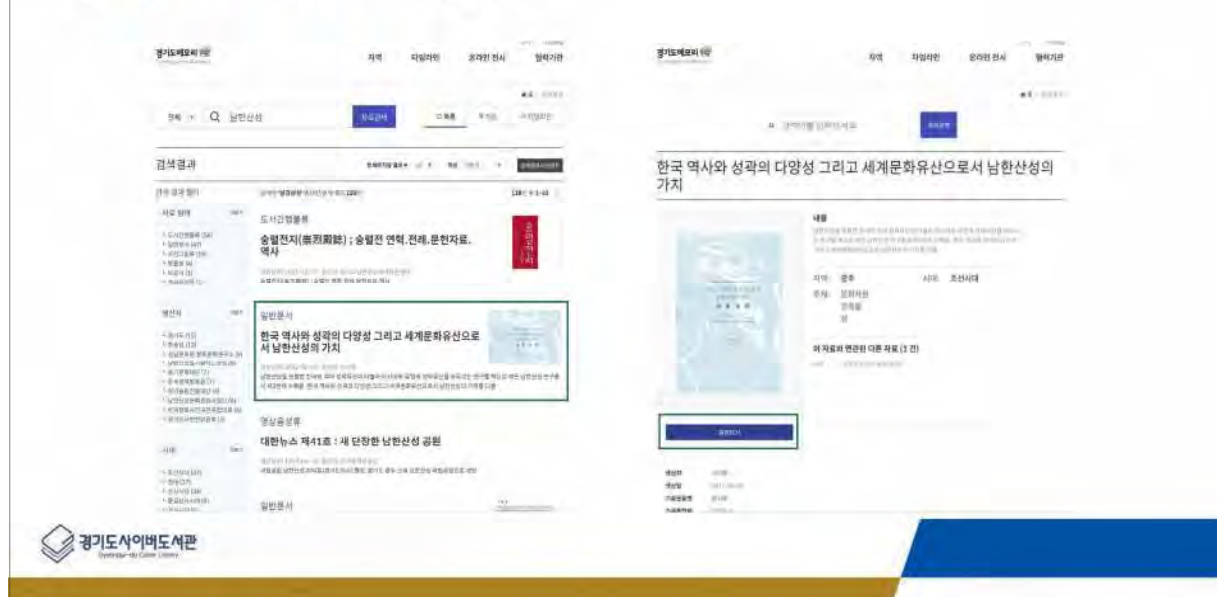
경기도메모리

지역 타임라인 온라인 전시 협력기관

전체 Q 남한산성

검색결과

도서간행물류

숭렬전지(崇烈殿誌) ; 숭렬전 연혁, 전례, 문헌자료, 역사

일반문서

한국 역사와 성곽의 다양성 그리고 세계문화유산으로서 남한산성의 가치

영상음성류

대한뉴스 제41호 : 새 단장한 남한산성 공원

일반문서

경기도메모리

지역 타임라인 온라인 전시 협력기관

한국 역사와 성곽의 다양성 그리고 세계문화유산으로서 남한산성의 가치

내용

지역 광주 시대 조선시대

주제 문화자원

이 자료와 연관된 다른 자료 (1 건)

경기도사이버도서관
Gyeonggi-do Cyber Library